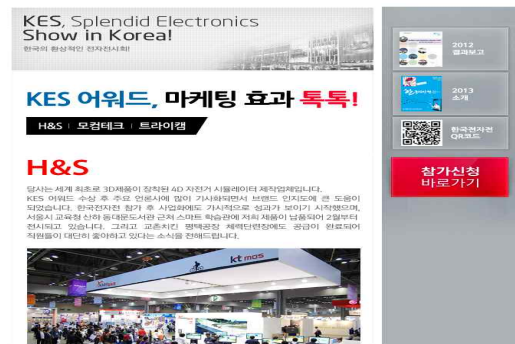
KES, Splendid Electronics Show in Korea!
한국의 환상적인 전자전시회!

KES 어워드, 마케팅 효과 톡톡!

H&S | 모킹테크 | 트라이캠

H&S

당사는 세계 최초로 3D제품이 장착된 4D 자전거 시뮬레이터 제작업체입니다. KES 어워드 수상 후 주요 언론사에 많이 기사화되면서 브랜드 인지도에 큰 도움이 되었습니다. 한국전자전 참가 후 사업화에도 가시적으로 성과가 보이기 시작했으며, 서울시 교육청 산하 동대문도서관 근처 스마트 학습관에 저희 제품이 납품되어 2월부터 전시되고 있습니다. 그리고 고촌치킨 평택공장 체력단련장에도 공급이 완료되어 직원들이 대단히 좋아하고 있다는 소식을 전해드립니다.

kt mos

2012 결과보고

2013 소개

한국전자전 QR코드

참가신청 바로가기